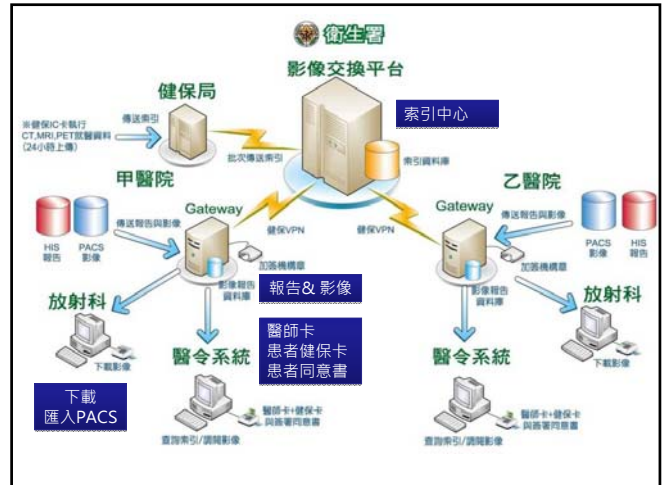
衛生署

影像交換平台

健保局

※健保IC卡執行CT,MRI,PET就醫資料(24小時上傳)

傳送索引

索引中心

批次傳送索引

索引資料庫

甲醫院

乙醫院

Gateway

Gateway

傳送報告與影像

傳送報告與影像

健保VPN

健保VPN

HIS 報告

PACS 影像

PACS 影像

HIS 報告

加簽機構章

加簽機構章

影像報告資料庫

影像報告資料庫

報告& 影像

放射科

放射科

下載影像

下載影像

醫師卡
患者健保卡
患者同意書

醫令系統

醫令系統

下載
匯入PACS

醫師卡+健保卡與患者同意書

醫師卡+健保卡與患者同意書

查詢索引/調閱影像

查詢索引/調閱影像